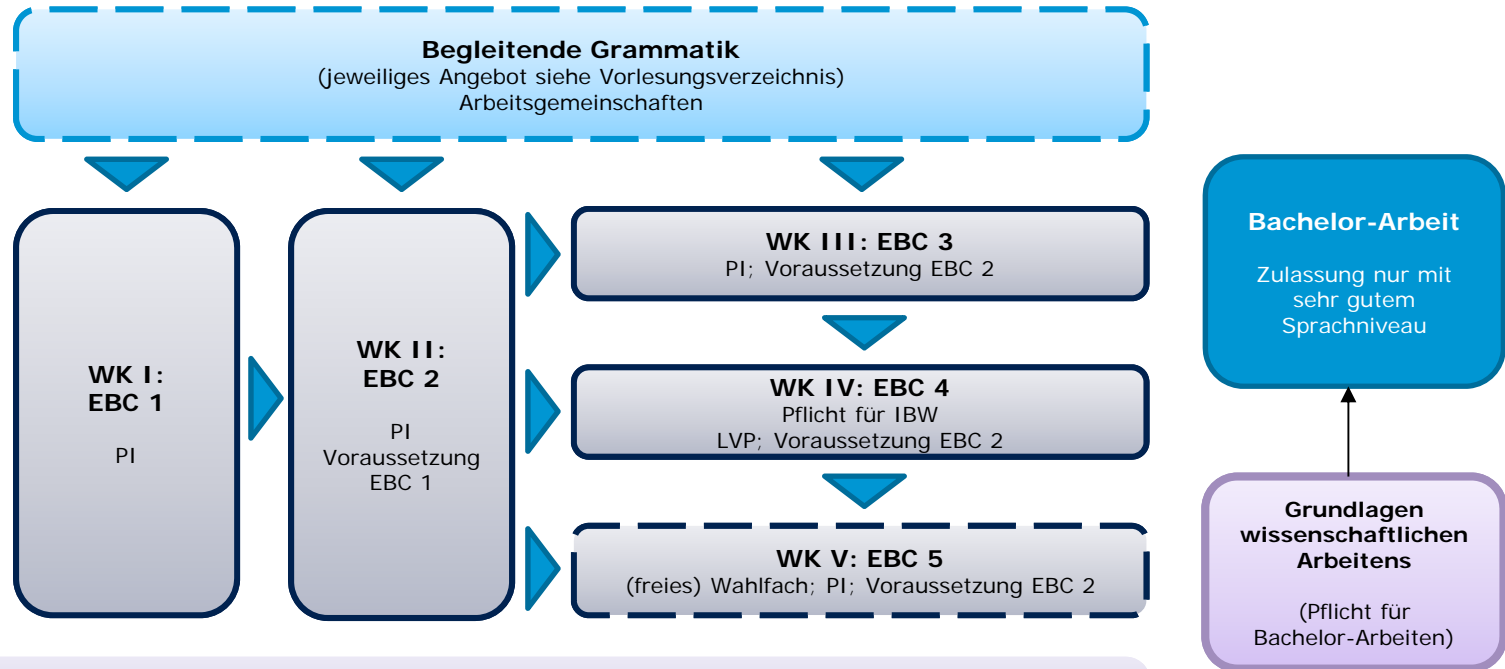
**Begleitende Grammatik**
(jeweiliges Angebot siehe Vorlesungsverzeichnis)
Arbeitsgemeinschaften

**WK I: EBC 1**

PI

**WK II: EBC 2**

PI
Voraussetzung EBC 1

**WK III: EBC 3**
PI; Voraussetzung EBC 2

**WK IV: EBC 4**
Pflicht für IBW
LVP; Voraussetzung EBC 2

**WK V: EBC 5**
(freies) Wahlfach; PI; Voraussetzung EBC 2

**Bachelor-Arbeit**

Zulassung nur mit sehr gutem Sprachniveau

**Grundlagen wissenschaftlichen Arbeitens**

(Pflicht für Bachelor-Arbeiten)